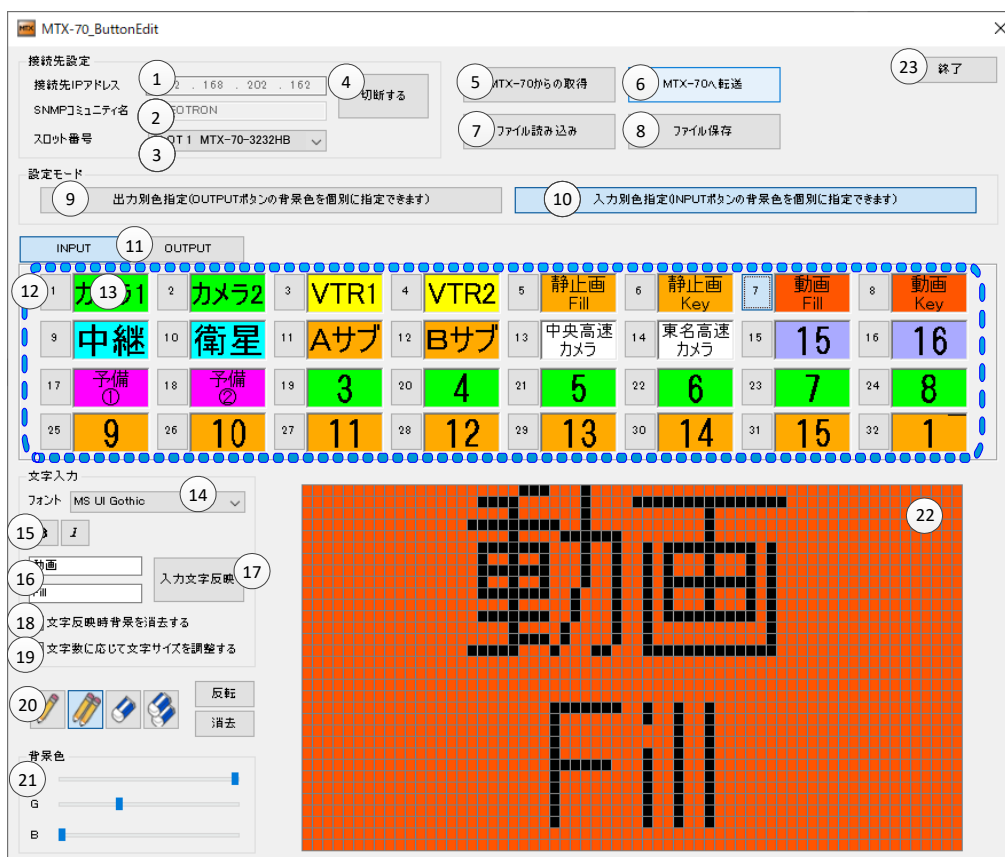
MTX-70_ButtonEdit

接続先設定
接続先IPアドレス 1 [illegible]2 . 168 . 202 . 162 4 切断する
SNMPコミュニティ名 2 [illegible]FOTRON
スロット番号 3 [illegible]OT 1 MTX-70-3232HB

5 MTX-70からの取得
6 MTX-70へ転送
7 ファイル読み込み
8 ファイル保存
23 終了

設定モード
9 出力別色指定(OUTPUTボタンの背景色を個別に指定できます)
10 入力別色指定(INPUTボタンの背景色を個別に指定できます)

INPUT 11 OUTPUT

12 1 カ13ラ1 2 カメラ2 3 VTR1 4 VTR2 5 静止画 Fill 6 静止画 Key 7 動画 Fill 8 動画 Key
9 中継 10 衛星 11 Aサブ 12 Bサブ 13 中央高速 カメラ 14 東名高速 カメラ 15 15 16 16
17 予備 ① 18 予備 ② 19 3 20 4 21 5 22 6 23 7 24 8
25 9 26 10 27 11 28 12 29 13 30 14 31 15 32 1

文字入力
フォント MS UI Gothic 14
15 B I
16 動画
Fill
入力文字反映 17
18 文字反映時背景を消去する
19 文字数に応じて文字サイズを調整する
20
反転
消去
背景色
21
G
B

22
動画
Fill